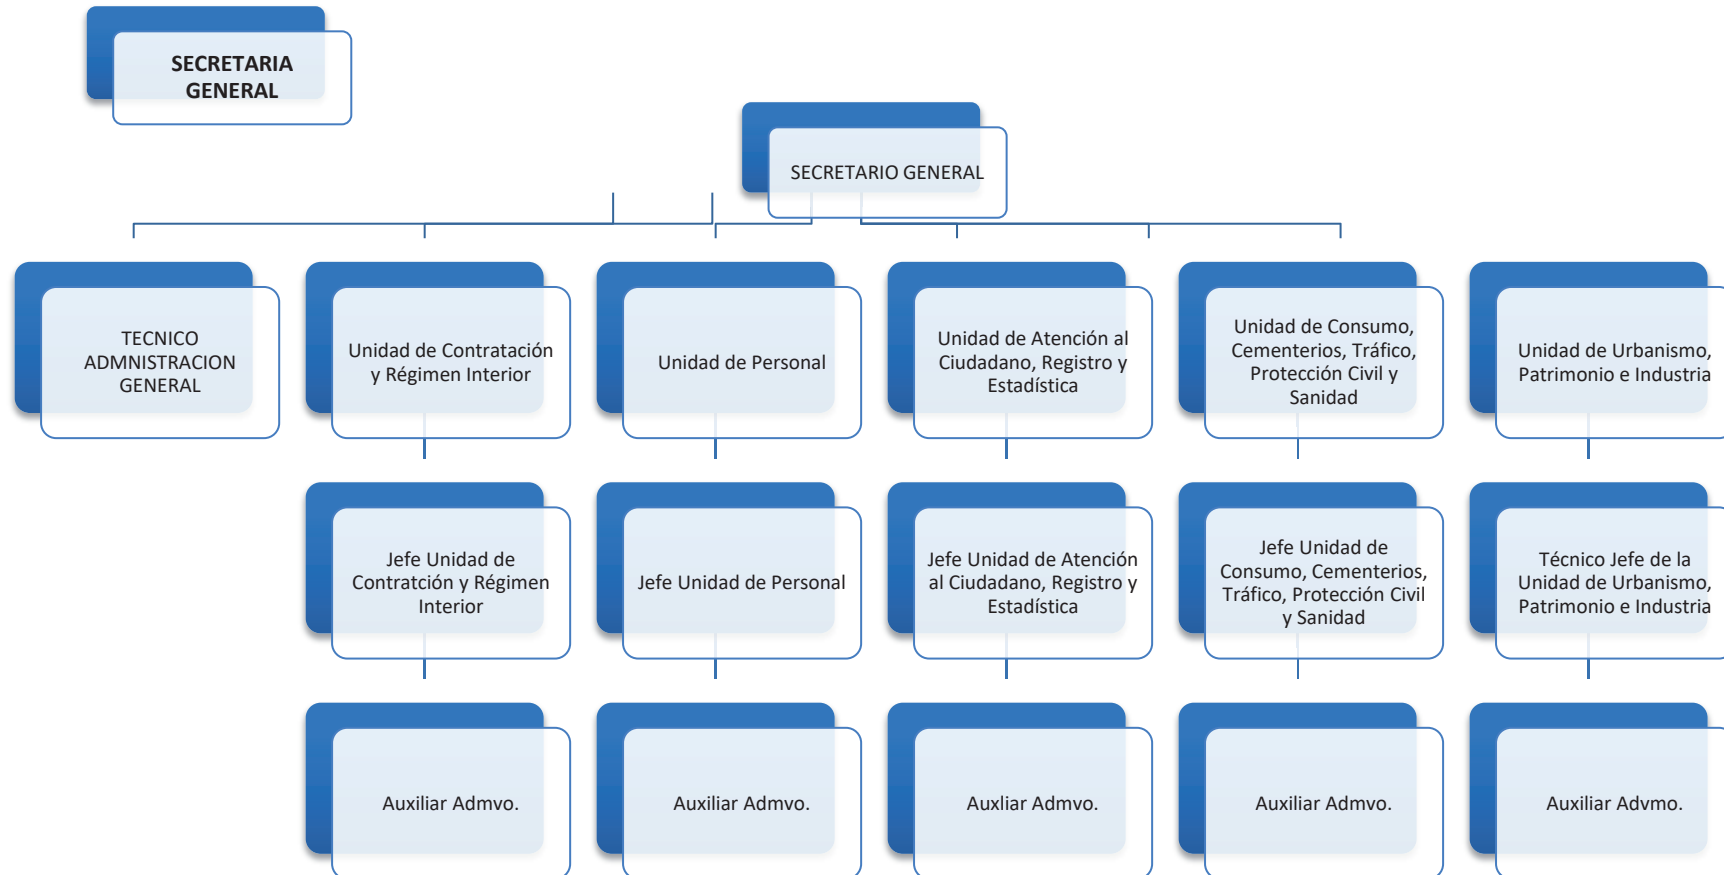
SECRETARIA GENERAL

SECRETARIO GENERAL

TECNICO ADMNISTRACION GENERAL

Unidad de Contratación y Régimen Interior

Unidad de Personal

Unidad de Atención al Ciudadano, Registro y Estadística

Unidad de Consumo, Cementerios, Tráfico, Protección Civil y Sanidad

Unidad de Urbanismo, Patrimonio e Industria

Jefe Unidad de Contratción y Régimen Interior

Jefe Unidad de Personal

Jefe Unidad de Atención al Ciudadano, Registro y Estadística

Jefe Unidad de Consumo, Cementerios, Tráfico, Protección Civil y Sanidad

Técnico Jefe de la Unidad de Urbanismo, Patrimonio e Industria

Auxiliar Admvo.

Auxiliar Admvo.

Auxliar Admvo.

Auxiliar Admvo.

Auxiliar Advmo.